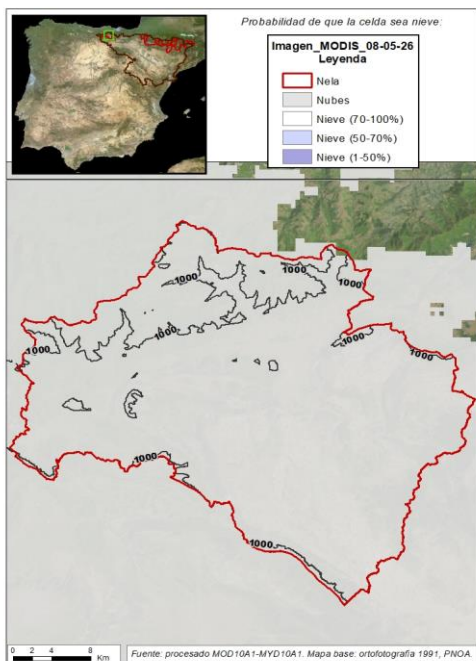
Probabilidad de que la celda sea nieve:

Imagen_MODIS_08-05-26
Leyenda

Nela
Nubes
Nieve (70-100%)
Nieve (50-70%)
Nieve (1-50%)

1000
1000
1000
1000
1000
1000
1000
1000

0 2 4 8 Km

Fuente: procesado MOD10A1-MYD10A1. Mapa base: ortofotografía 1991, PNOA.